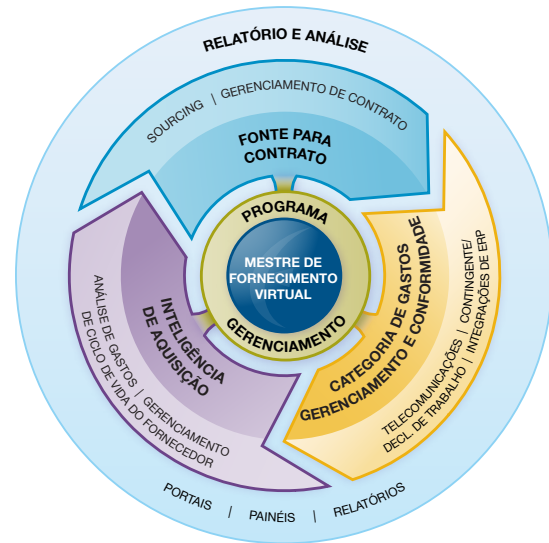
RELATÓRIO E ANÁLISE

SOURCING | GERENCIAMENTO DE CONTRATO

FONTE PARA CONTRATO

PROGRAMA

MESTRE DE FORNECIMENTO VIRTUAL

GERENCIAMENTO

CATEGORIA DE GASTOS GERENCIAMENTO E CONFORMIDADE

TELECOMUNICAÇÕES | CONTINGENTE/ DECL. DE TRABALHO | INTEGRAÇÕES DE ERP

INTELIGÊNCIA DE AQUISIÇÃO

ANÁLISE DE GASTOS | GERENCIAMENTO DE CICLO DE VIDA DO FORNECEDOR

PORTAIS | PAINÉIS | RELATÓRIOS